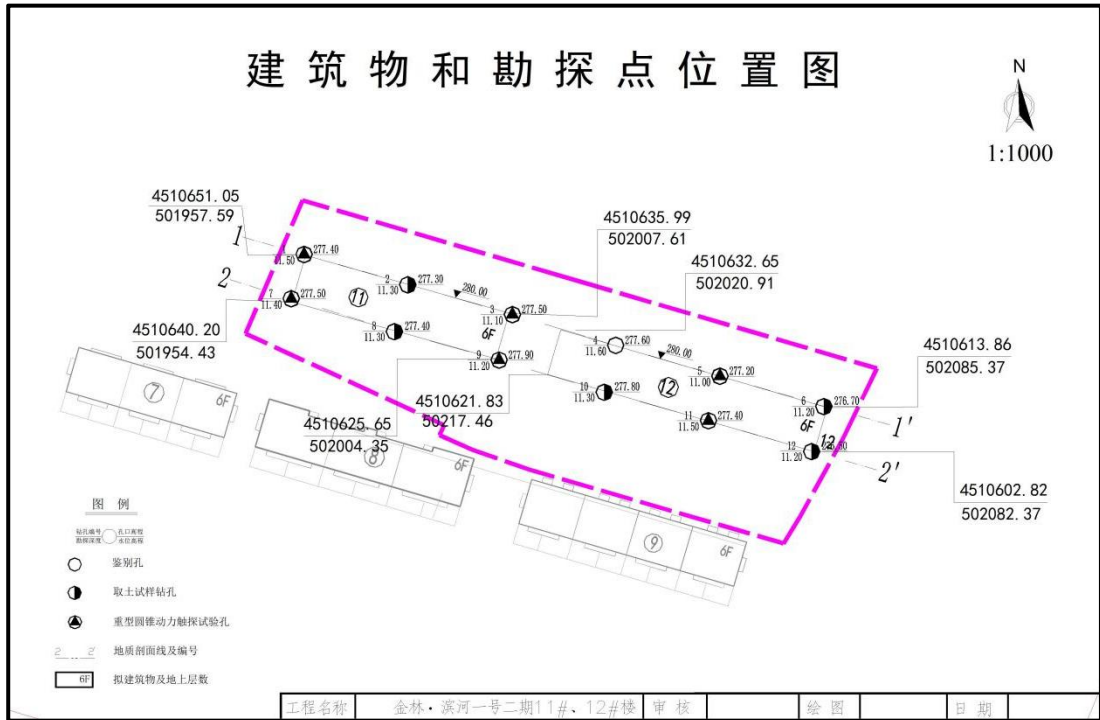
建筑物和勘探点位置图

N

1:1000

4510651.05
501957.59

4510635.99
502007.61

4510632.65
502020.91

4510640.20
501954.43

4510613.86
502085.37

4510621.83
50217.46

4510625.65
502004.35

4510602.82
502082.37

1 2 1' 2'

1 277.40 11.50
2 277.30 11.30
280.00
3 277.50 11.10
7 277.50 11.40
8 277.40 11.30
9 277.90 11.20
4 277.60 11.60
280.00
5 277.20 11.00
10 277.80 11.30
11 277.40 11.50
6 276.70 11.20
12 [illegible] 11.20

11 6F
12 6F
7 6F
8 6F
9 6F

图 例

钻孔编号 孔口高程
勘探深度 水位高程

鉴别孔
取土试样钻孔
重型圆锥动力触探试验孔
地质剖面线及编号
6F 拟建筑物及地上层数

| 工程名称 | 金林·滨河一号二期11#、12#楼 | 审 核 | | 绘 图 | | 日 期 | |